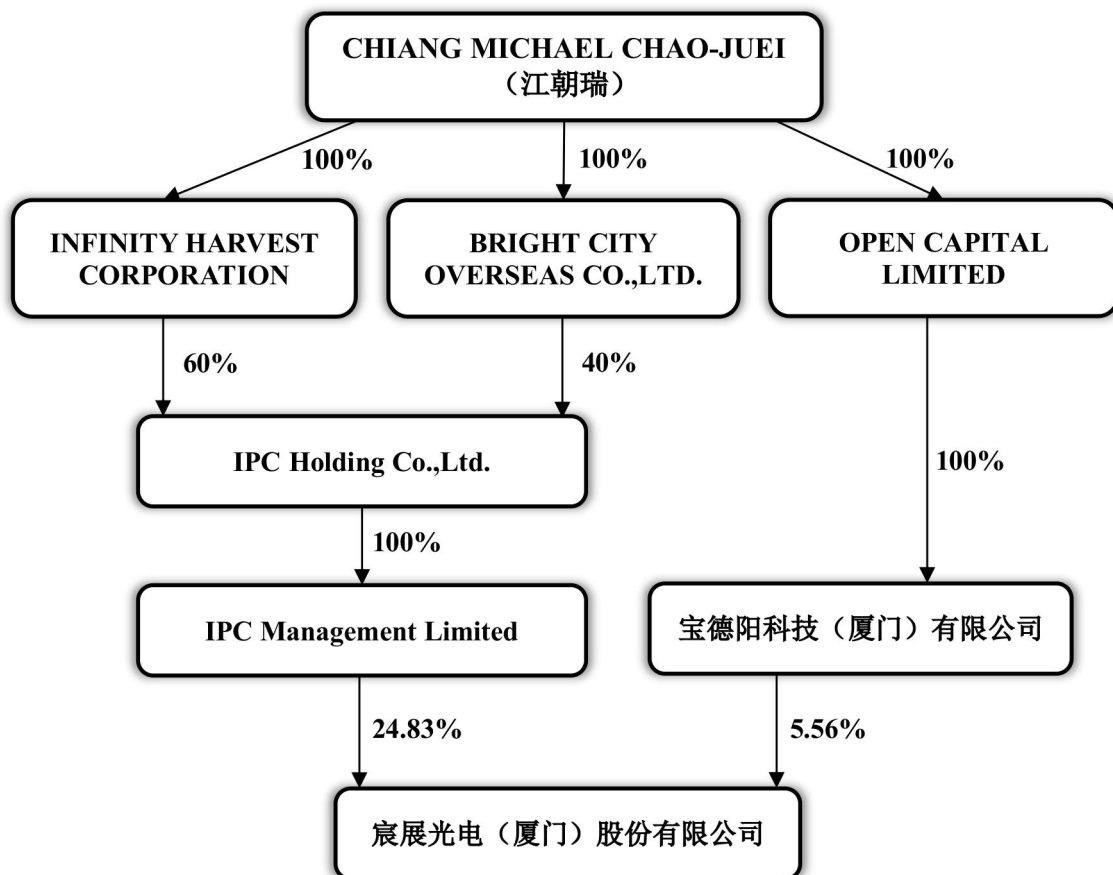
CHIANG MICHAEL CHAO-JUEI
（江朝瑞）

100%

100%

100%

INFINITY HARVEST CORPORATION

BRIGHT CITY OVERSEAS CO.,LTD.

OPEN CAPITAL LIMITED

60%

40%

IPC Holding Co.,Ltd.

100%

100%

IPC Management Limited

宝德阳科技（厦门）有限公司

24.83%

5.56%

宸展光电（厦门）股份有限公司